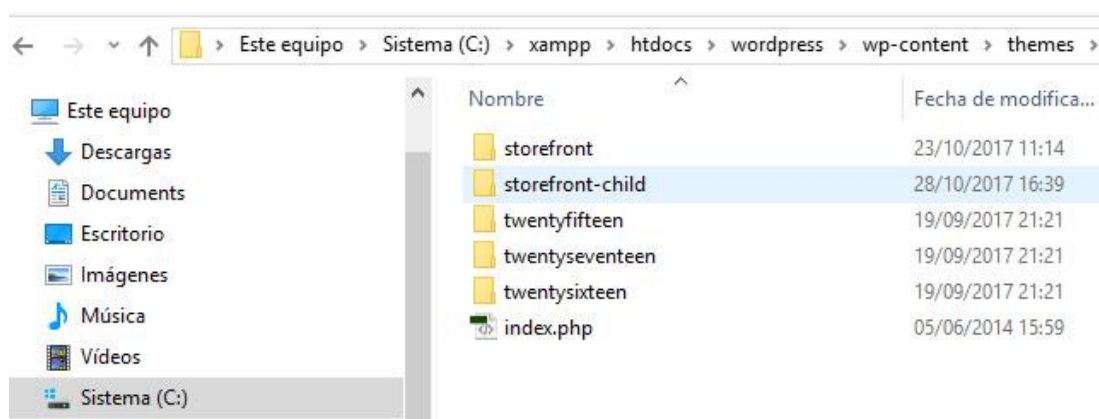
Este equipo › Sistema (C:) › xampp › htdocs › wordpress › wp-content › themes ›

Este equipo
Descargas
Documents
Escritorio
Imágenes
Música
Vídeos
Sistema (C:)

| Nombre | Fecha de modifica... |
|---|---|
| storefront | 23/10/2017 11:14 |
| storefront-child | 28/10/2017 16:39 |
| twentyfifteen | 19/09/2017 21:21 |
| twentyseventeen | 19/09/2017 21:21 |
| twentysixteen | 19/09/2017 21:21 |
| index.php | 05/06/2014 15:59 |